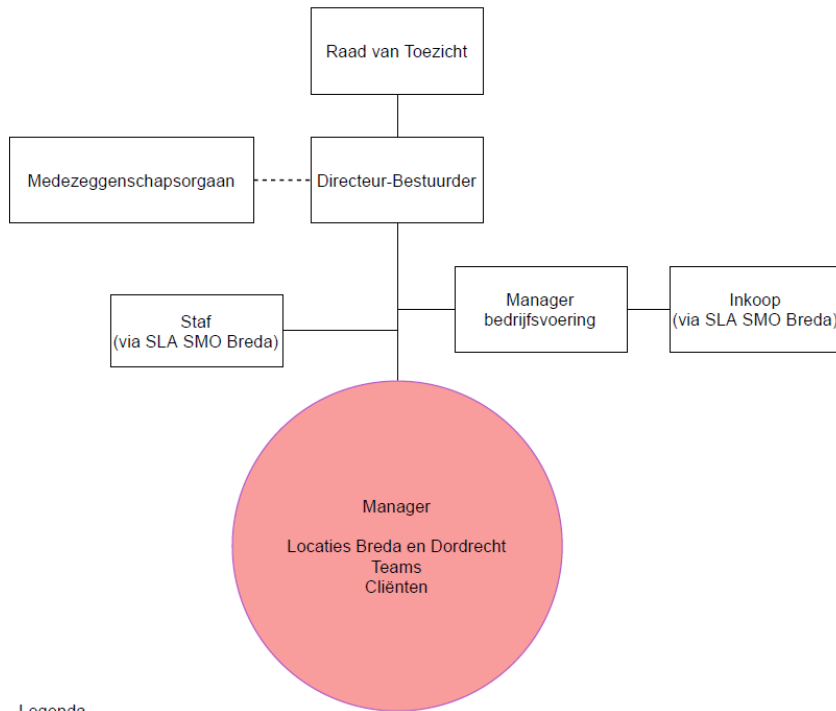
Raad van Toezicht

Medezeggenschapsorgaan

Directeur-Bestuurder

Staf
(via SLA SMO Breda)

Manager
bedrijfsvoering

Inkoop
(via SLA SMO Breda)

Manager

Locaties Breda en Dordrecht
Teams
Cliënten

Legenda